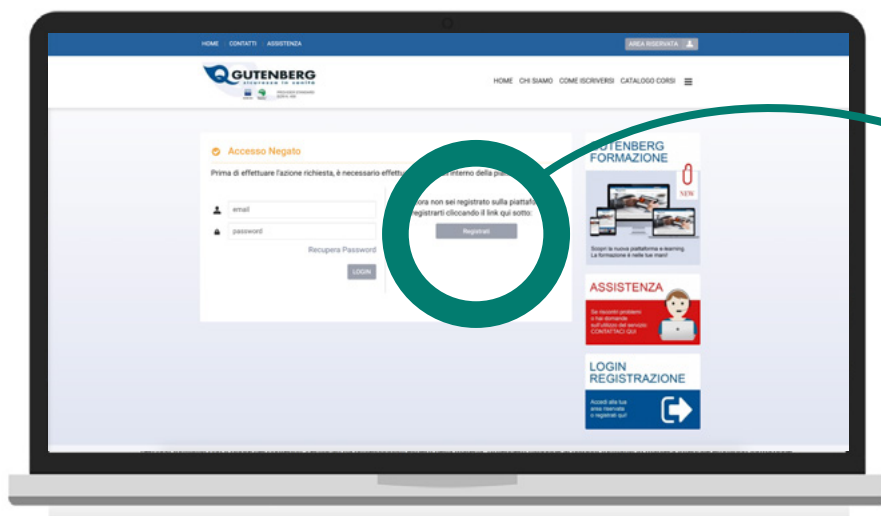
HOME CONTATTI ASSISTENZA

AREA RISERVATA

GUTENBERG
sicurezza in cantiere

HOME CHI SIAMO COME ISCRIVERSI CATALOGO CORSI

Accesso Negato

Prima di effettuare l'azione richiesta, è necessario effettu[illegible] interno della piatt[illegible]

email

password

Recupera Password

LOGIN

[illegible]ora non sei registrato sulla piattaf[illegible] registrarti cliccando il link qui sotto:

Registrati

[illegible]UTENBERG FORMAZIONE

NEW

Scopri la nuova piattaforma e-learning. La formazione è nelle tue mani!

ASSISTENZA

Se riscontri problemi o hai domande sull'utilizzo del servizio: CONTATTACI QUI

LOGIN REGISTRAZIONE

Accedi alla tua area riservata o registrati qui!